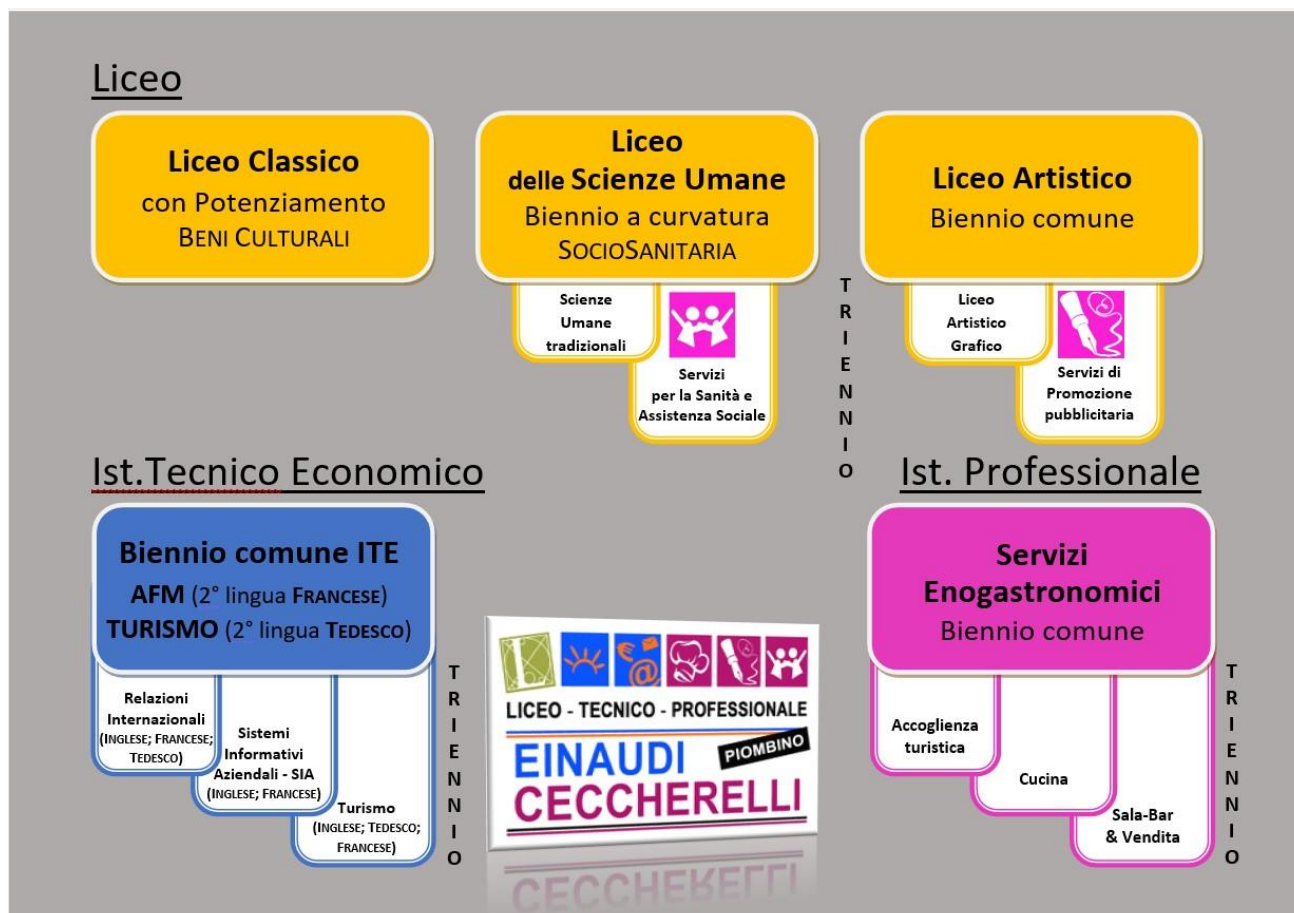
Liceo

Liceo Classico
con Potenziamento
BENI CULTURALI

Liceo
delle Scienze Umane
Biennio a curvatura
SOCIOSANITARIA

Scienze Umane tradizionali

Servizi per la Sanità e Assistenza Sociale

T R I E N N I O

Liceo Artistico
Biennio comune

Liceo Artistico Grafico

Servizi di Promozione pubblicitaria

Ist.Tecnico Economico

Biennio comune ITE
AFM (2° lingua FRANCESE)
TURISMO (2° lingua TEDESCO)

Relazioni Internazionali (INGLESE; FRANCESE; TEDESCO)

Sistemi Informativi Aziendali - SIA (INGLESE; FRANCESE)

Turismo (INGLESE; TEDESCO; FRANCESE)

T R I E N N I O

LICEO - TECNICO - PROFESSIONALE
EINAUDI
PIOMBINO
CECCHERELLI

Ist. Professionale

Servizi
Enogastronomici
Biennio comune

Accoglienza turistica

Cucina

Sala-Bar & Vendita

T R I E N N I O